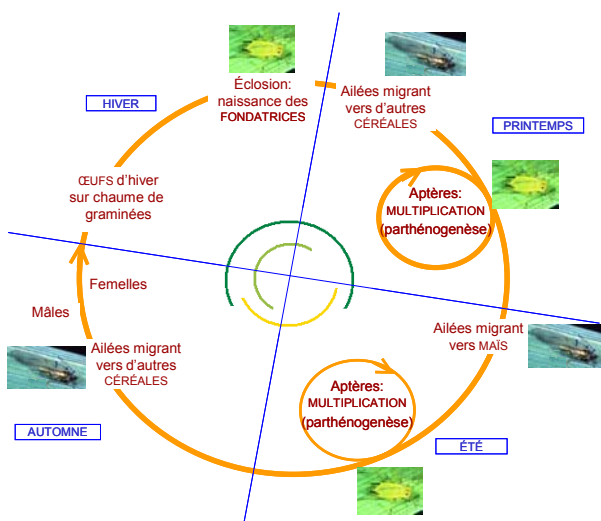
HIVER

Éclosion: naissance des FONDATRICES

Ailées migrant vers d'autres CÉRÉALES

PRINTEMPS

ŒUFS d'hiver sur chaume de graminées

Aptères: MULTIPLICATION (parthénogenèse)

Femelles

Mâles

Ailées migrant vers d'autres CÉRÉALES

Ailées migrant vers MAÏS

Aptères: MULTIPLICATION (parthénogenèse)

AUTOMNE

ÉTÉ